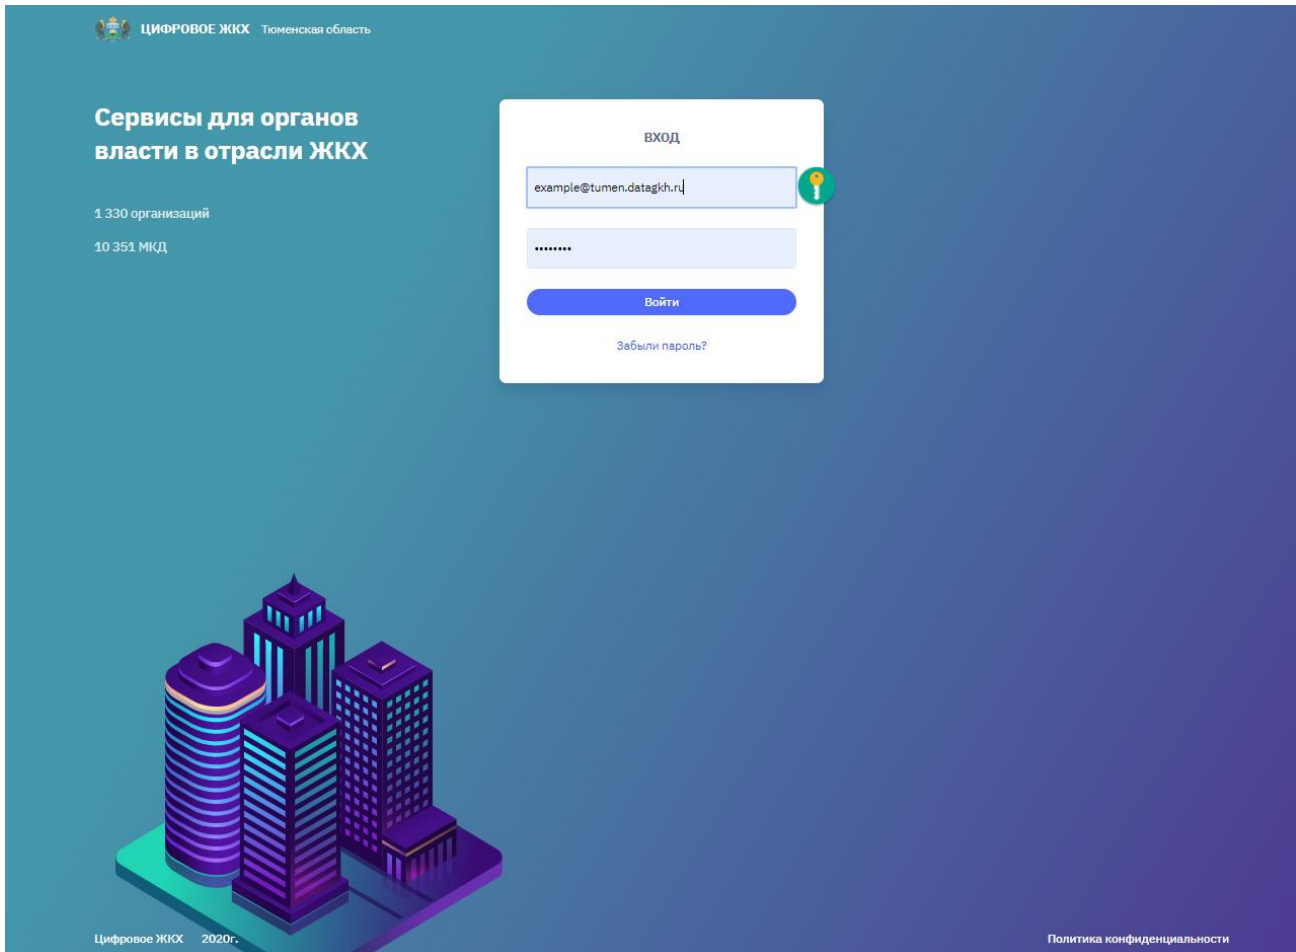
ЦИФРОВОЕ ЖКХ Тюменская область

Сервисы для органов власти в отрасли ЖКХ

1 330 организаций

10 351 МКД

ВХОД

example@tumen.datagkh.ru

••••••••

Войти

Забыли пароль?

Цифровое ЖКХ 2020г.

Политика конфиденциальности